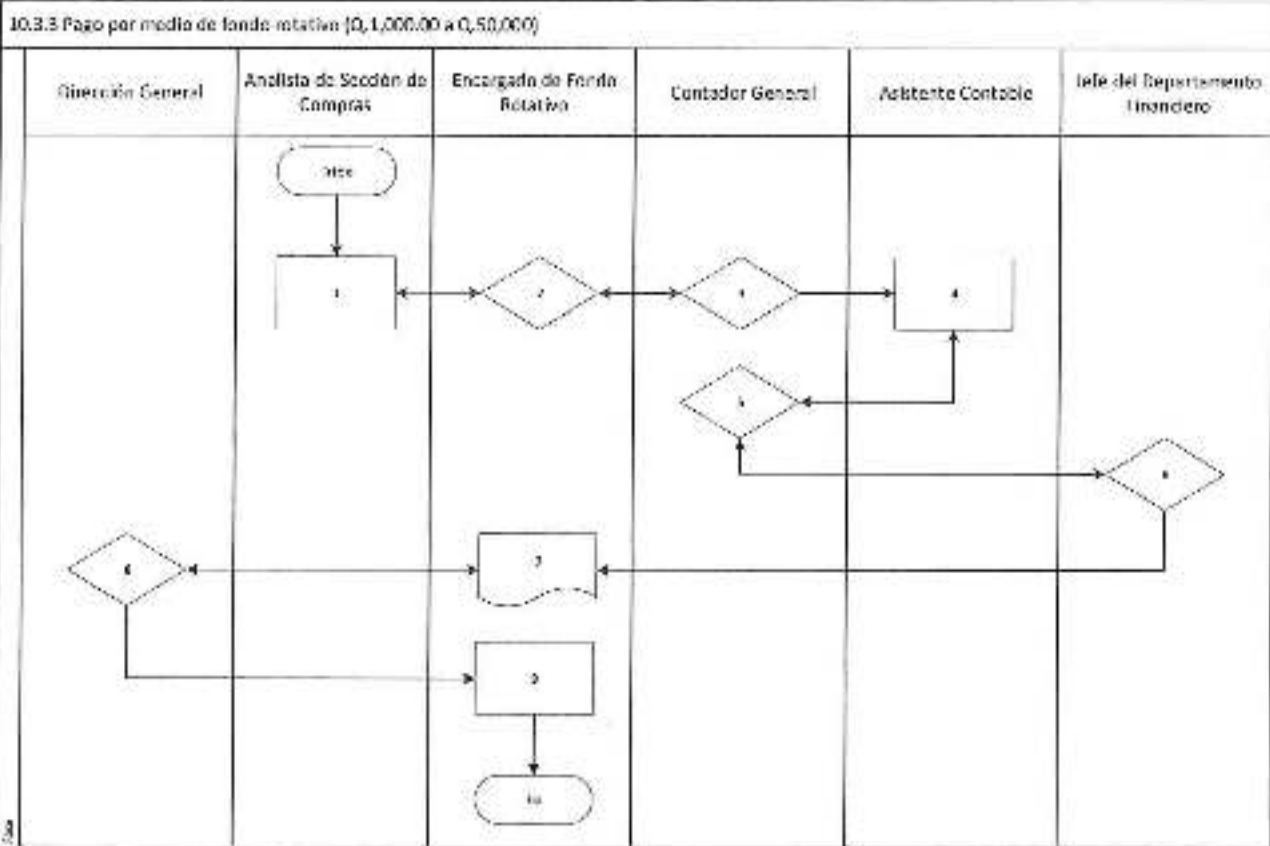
10.3.3 Pago por medio de fondo rotativo (Q,1,000.00 a Q,50,000)

| Dirección General | Analista de Sección de Compras | Encargado de Fondo Rotativo | Contador General | Asistente Contable | Jefe del Departamento Financiero |
|---|---|---|---|---|---|

Inicio

1

2

3

4

5

6

7

8

9

Fin